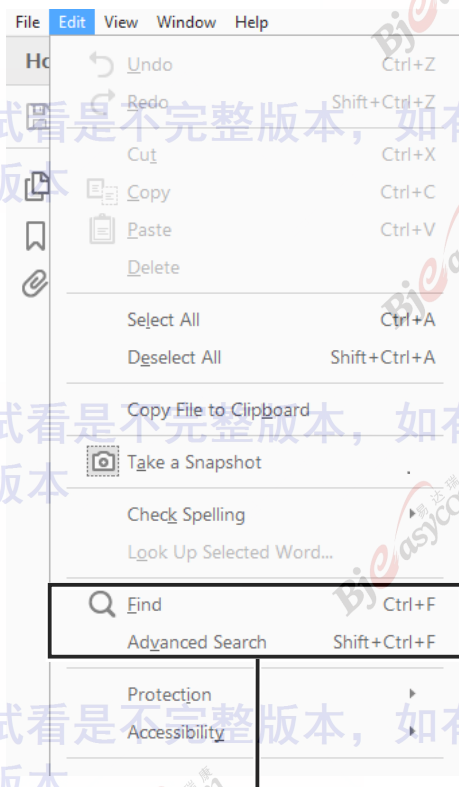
File Edit View Window Help

Ho

Undo Ctrl+Z
Redo Shift+Ctrl+Z

Cut Ctrl+X
Copy Ctrl+C
Paste Ctrl+V
Delete

Select All Ctrl+A
Deselect All Shift+Ctrl+A

Copy File to Clipboard

Take a Snapshot

Check Spelling
Look Up Selected Word...

Find Ctrl+F
Advanced Search Shift+Ctrl+F

Protection
Accessibility

试看是不完整版本，如有
版本
试看是不完整版本，如有
版本
试看是不完整版本，如有
版本

Bjeasycom
Bjeasycom
Bjeasycom